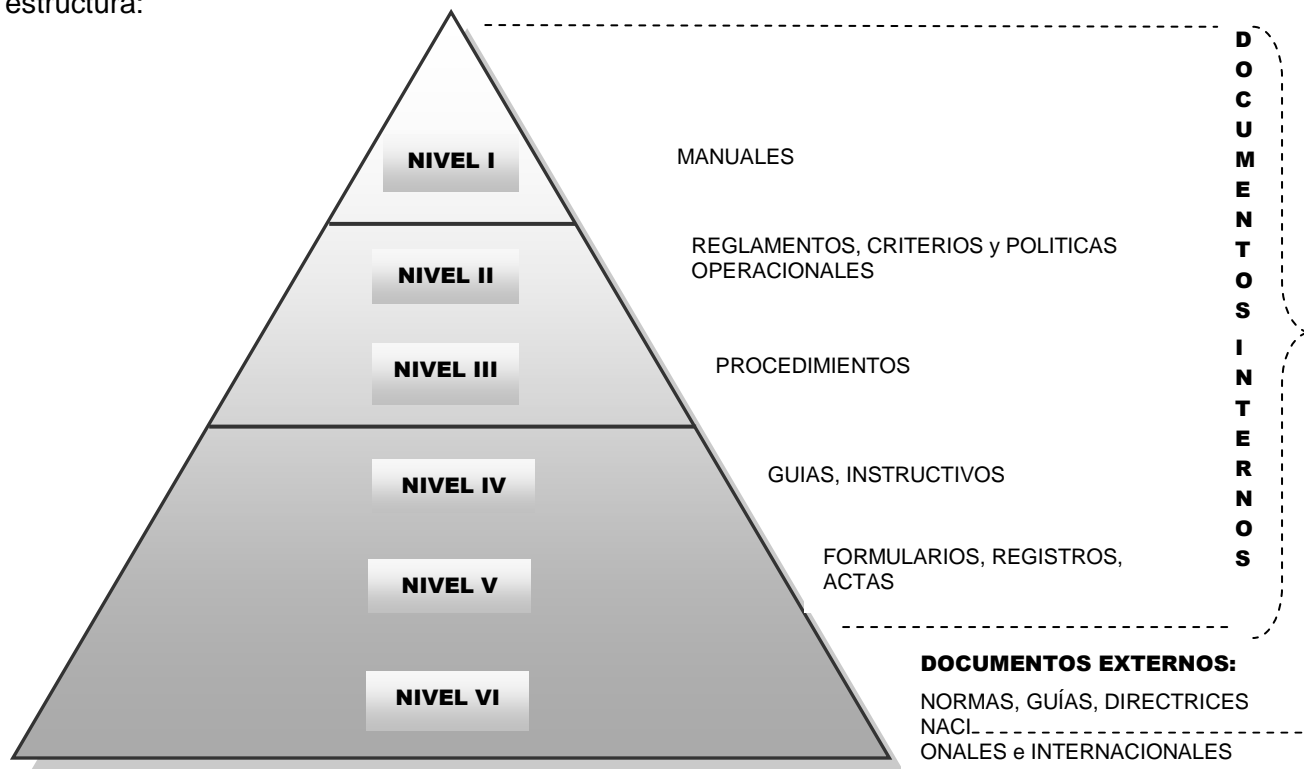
estructura:

NIVEL I

MANUALES

NIVEL II

REGLAMENTOS, CRITERIOS y POLITICAS OPERACIONALES

NIVEL III

PROCEDIMIENTOS

NIVEL IV

GUIAS, INSTRUCTIVOS

NIVEL V

FORMULARIOS, REGISTROS, ACTAS

NIVEL VI

DOCUMENTOS INTERNOS

DOCUMENTOS EXTERNOS:

NORMAS, GUÍAS, DIRECTRICES NACIONALES e INTERNACIONALES